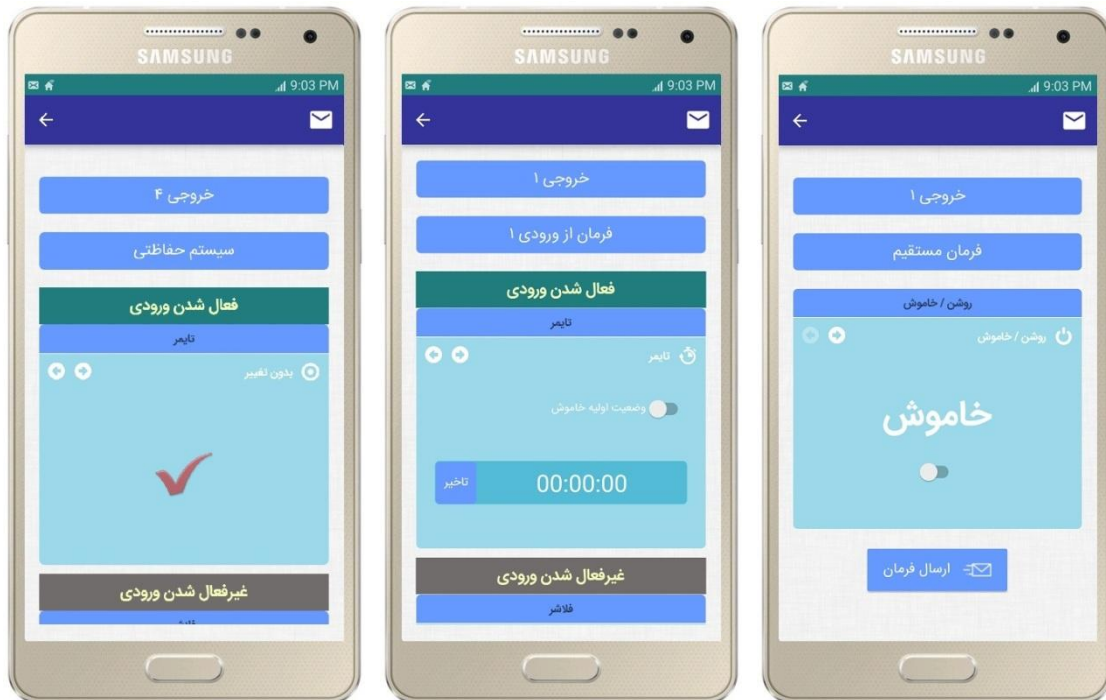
SAMSUNG
9:03 PM
خروجی ۴
سیستم حفاظتی
فعال شدن ورودی
تایمر
بدون تغییر
غیرفعال شدن ورودی
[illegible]

SAMSUNG
9:03 PM
خروجی ۱
فرمان از ورودی ۱
فعال شدن ورودی
تایمر
تایمر
وضعیت اولیه خاموش
تاخیر
00:00:00
غیرفعال شدن ورودی
فلاشر

SAMSUNG
9:03 PM
خروجی ۱
فرمان مستقیم
روشن / خاموش
روشن / خاموش
خاموش
ارسال فرمان